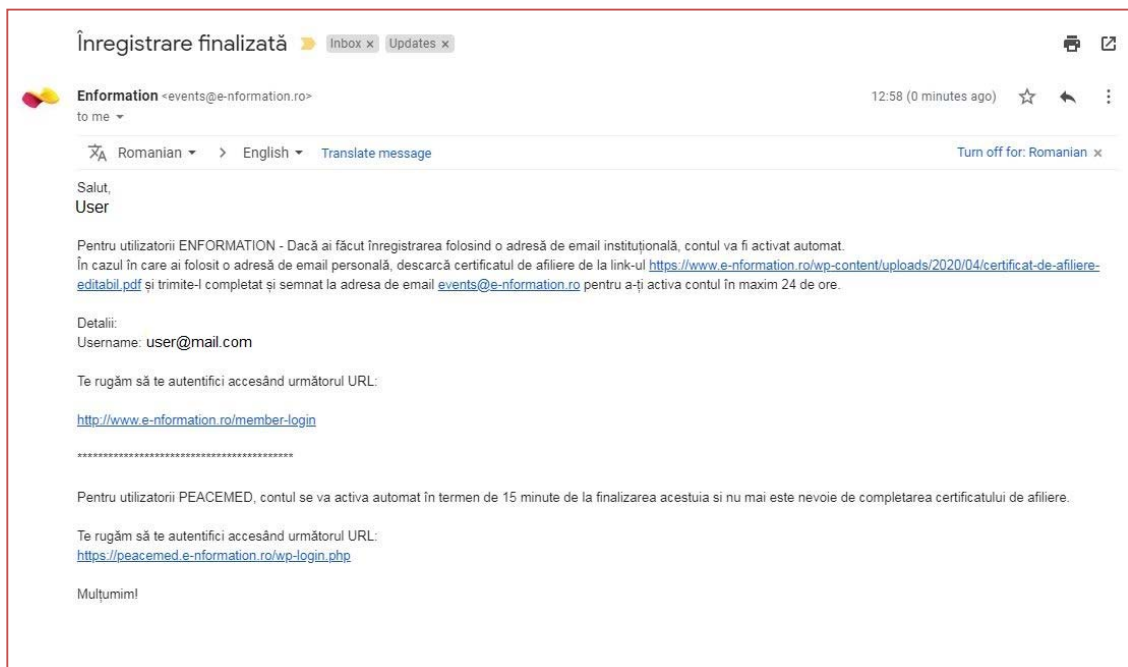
Înregistrare finalizată Inbox × Updates ×

Enformation <events@e-nformation.ro>
to me

12:58 (0 minutes ago)

Romanian > English Translate message

Turn off for: Romanian ×

Salut,
User

Pentru utilizatorii ENFORMATION - Dacă ai făcut înregistrarea folosind o adresă de email instituțională, contul va fi activat automat.
În cazul în care ai folosit o adresă de email personală, descarcă certificatul de afiliere de la link-ul https://www.e-nformation.ro/wp-content/uploads/2020/04/certificat-de-afiliere-editabil.pdf și trimite-l completat și semnat la adresa de email events@e-nformation.ro pentru a-ți activa contul în maxim 24 de ore.

Detalii:
Username: user@mail.com

Te rugăm să te autentifici accesând următorul URL:

http://www.e-nformation.ro/member-login

********************************************

Pentru utilizatorii PEACEMED, contul se va activa automat în termen de 15 minute de la finalizarea acestuia si nu mai este nevoie de completarea certificatului de afiliere.

Te rugăm să te autentifici accesând următorul URL:
https://peacemed.e-nformation.ro/wp-login.php

Mulțumim!